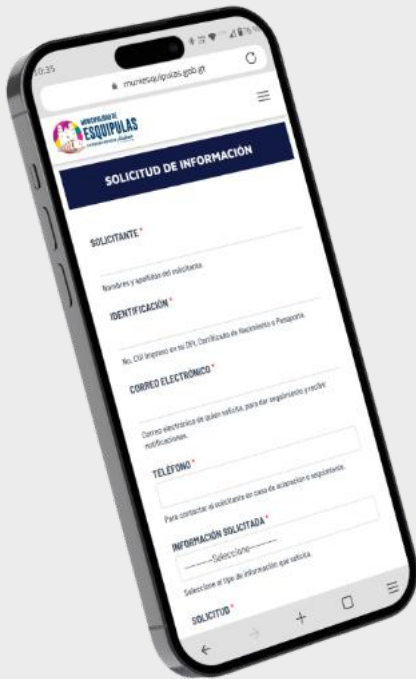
10:35

muniesquipulas.gob.gt

MUNICIPALIDAD DE
ESQUIPULAS

SOLICITUD DE INFORMACIÓN

SOLICITANTE *

Nombres y apellidos del solicitante.

IDENTIFICACIÓN *

No. CUI impreso en su DPI, Certificado de Nacimiento o Pasaporte.

CORREO ELECTRÓNICO *

Correo electrónico de quien solicita, para dar seguimiento y recibir notificaciones.

TELÉFONO *

Para contactar al solicitante en caso de aclaración o seguimiento.

INFORMACIÓN SOLICITADA *

---Seleccione---

Seleccione el tipo de información que solicita.

SOLICITUD *